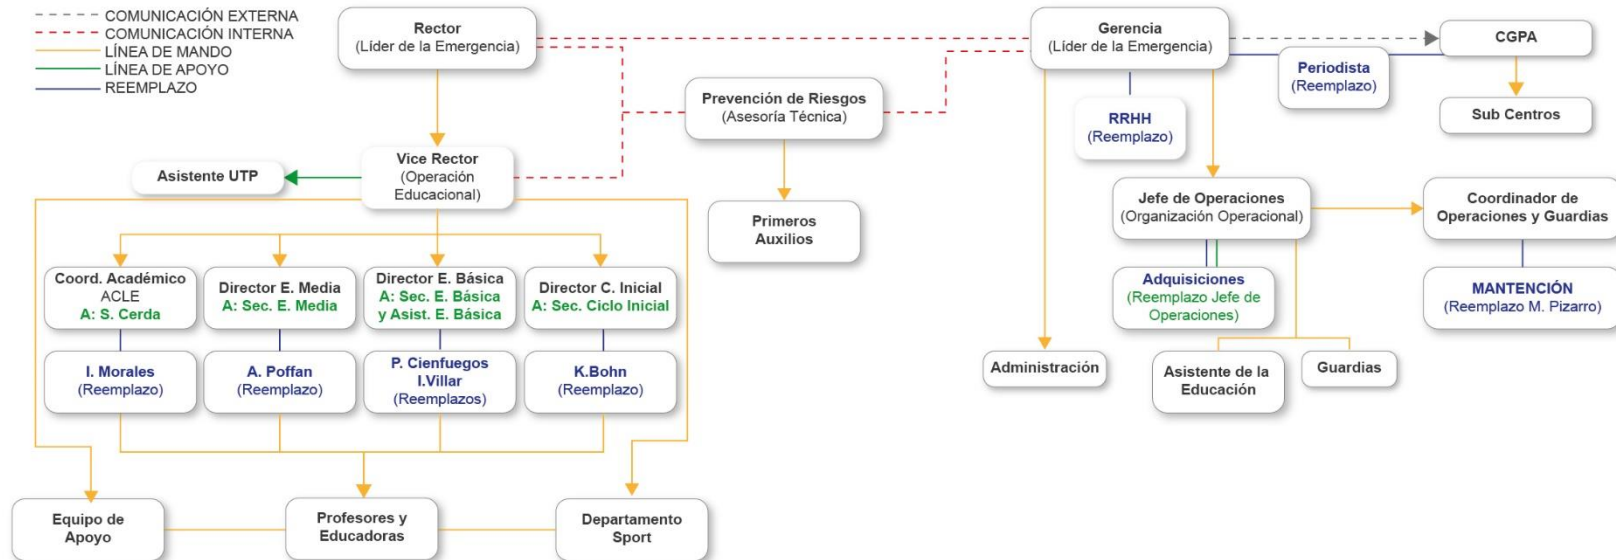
COMUNICACIÓN EXTERNA
COMUNICACIÓN INTERNA
LÍNEA DE MANDO
LÍNEA DE APOYO
REEMPLAZO

Rector
(Líder de la Emergencia)

Gerencia
(Líder de la Emergencia)

CGPA

Periodista
(Reemplazo)

Sub Centros

RRHH
(Reemplazo)

Prevención de Riesgos
(Asesoría Técnica)

Vice Rector
(Operación Educacional)

Asistente UTP

Primeros Auxilios

Jefe de Operaciones
(Organización Operacional)

Coordinador de Operaciones y Guardias

Coord. Académico ACLE
A: S. Cerda

Director E. Media
A: Sec. E. Media

Director E. Básica
A: Sec. E. Básica y Asist. E. Básica

Director C. Inicial
A: Sec. Ciclo Inicial

Adquisiciones
(Reemplazo Jefe de Operaciones)

MANTENCIÓN
(Reemplazo M. Pizarro)

I. Morales
(Reemplazo)

A. Poffan
(Reemplazo)

P. Cienfuegos
I.Villar
(Reemplazos)

K.Bohn
(Reemplazo)

Administración

Asistente de la Educación

Guardias

Equipo de Apoyo

Profesores y Educadoras

Departamento Sport